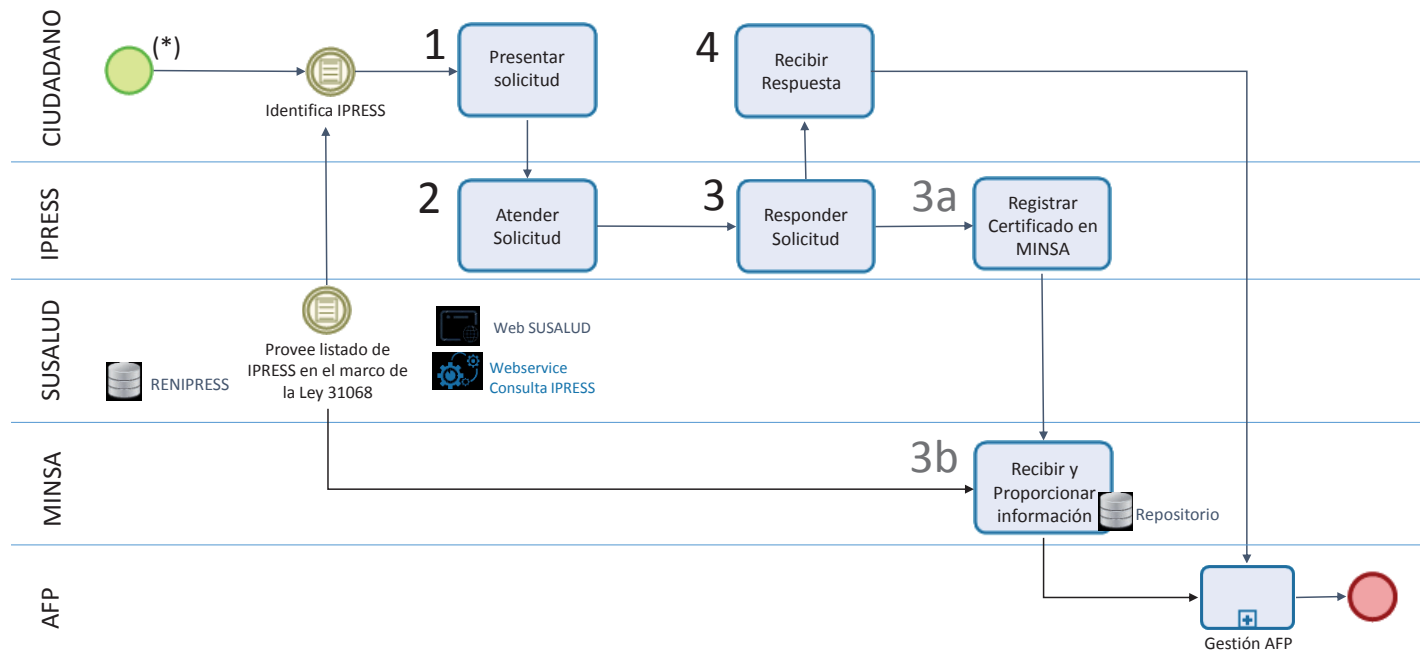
CIUDADANO

(*)

Identifica IPRESS

1

Presentar solicitud

4

Recibir Respuesta

IPRESS

2

Atender Solicitud

3

Responder Solicitud

3a

Registrar Certificado en MINSA

SUSALUD

RENIPRESS

Provee listado de IPRESS en el marco de la Ley 31068

Web SUSALUD

Webservice Consulta IPRESS

MINSA

3b

Recibir y Proporcionar información

Repositorio

AFP

Gestión AFP